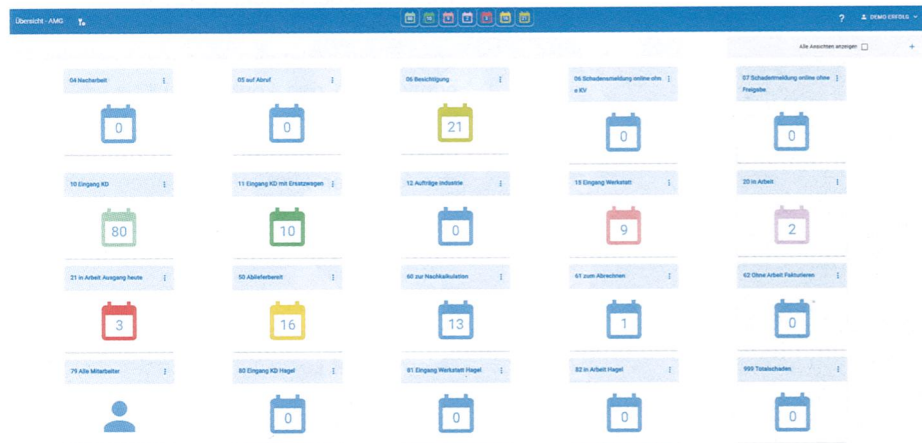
Übersicht - AMG

?

DEMO ERFOLG

Alle Ansichten anzeigen

+

04 Nacharbeit

0

05 auf Abruf

0

06 Besichtigung

21

06 Schadensmeldung online ohne KV

0

07 Schadensmeldung online ohne Freigabe

0

10 Eingang KD

80

11 Eingang KD mit Ersatzwagen

10

12 Aufträge Industrie

0

15 Eingang Werkstatt

9

20 in Arbeit

2

21 in Arbeit Ausgang heute

3

50 Abliefterbereit

16

60 zur Nachkalkulation

13

61 zum Abrechnen

1

62 Ohne Arbeit Fakturieren

0

79 Alle Mitarbeiter

80 Eingang KD Hagel

0

81 Eingang Werkstatt Hagel

0

82 in Arbeit Hagel

0

999 Totalschaden

0